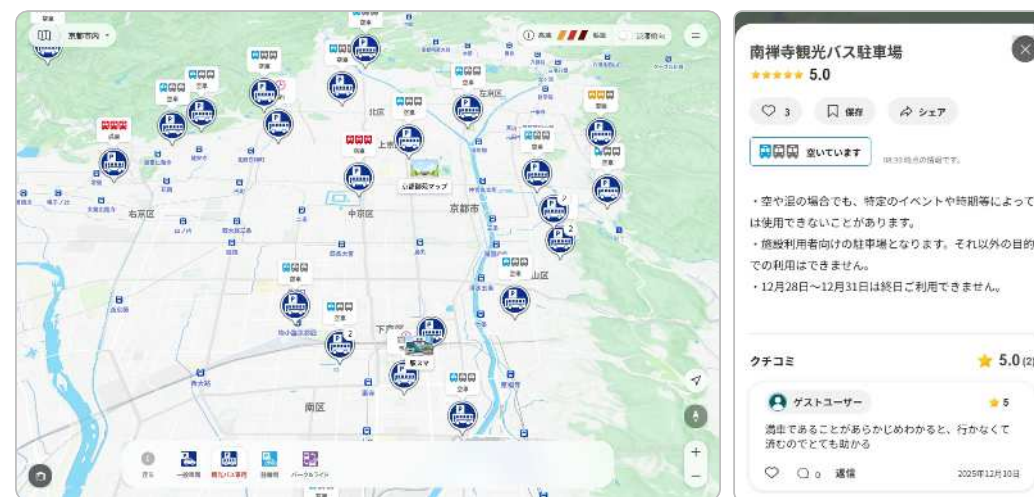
京都市内

北区

左京区

上京区

右京区

中京区

京都市

山区

下京区

南区

一般駐車

観光バス専用

駐輪場

パークアンドライド

南禅寺観光バス駐車場

★★★★★ 5.0

♡ 3

保存

シェア

空いています

・空や混の場合でも、特定のイベントや時期等によっては使用できないことがあります。

・旅館利用者向けの駐車場となります。それ以外の目的での利用はできません。

・12月28日～12月31日は終日ご利用できません。

クチコミ

★ 5.0 (2)

ゲストユーザー

★ 5

満車であることがあらかじめわかると、行かなくて済むのでとても助かる

♡ 0 返信

2025年12月10日